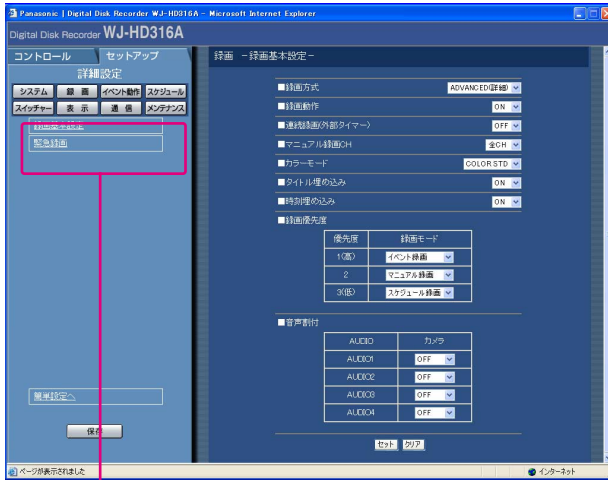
Panasonic | Digital Disk Recorder WJ-HD316A - Microsoft Internet Explorer

Digital Disk Recorder WJ-HD316A

コントロール
セットアップ
詳細設定

システム
録画
イベント動作
スケジュール
スイッチャー
表示
通信
メンテナンス

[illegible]
緊急録画

簡単設定へ

保存

録画 -録画基本設定-

■録画方式 ADVANCED(詳細)
■録画動作 ON
■連続録画(外部タイマー) OFF
■マニュアル録画CH 全CH
■カラーモード COLOR STD
■タイトル埋め込み ON
■時刻埋め込み ON
■録画優先度

| 優先度 | 録画モード |
|---|---|
| 1(高) | イベント録画 |
| 2 | マニュアル録画 |
| 3(低) | スケジュール録画 |

■音声割付

| AUDIO | カメラ |
|---|---|
| AUDIO1 | OFF |
| AUDIO2 | OFF |
| AUDIO3 | OFF |
| AUDIO4 | OFF |

セット クリア

ページが表示されました
インターネット